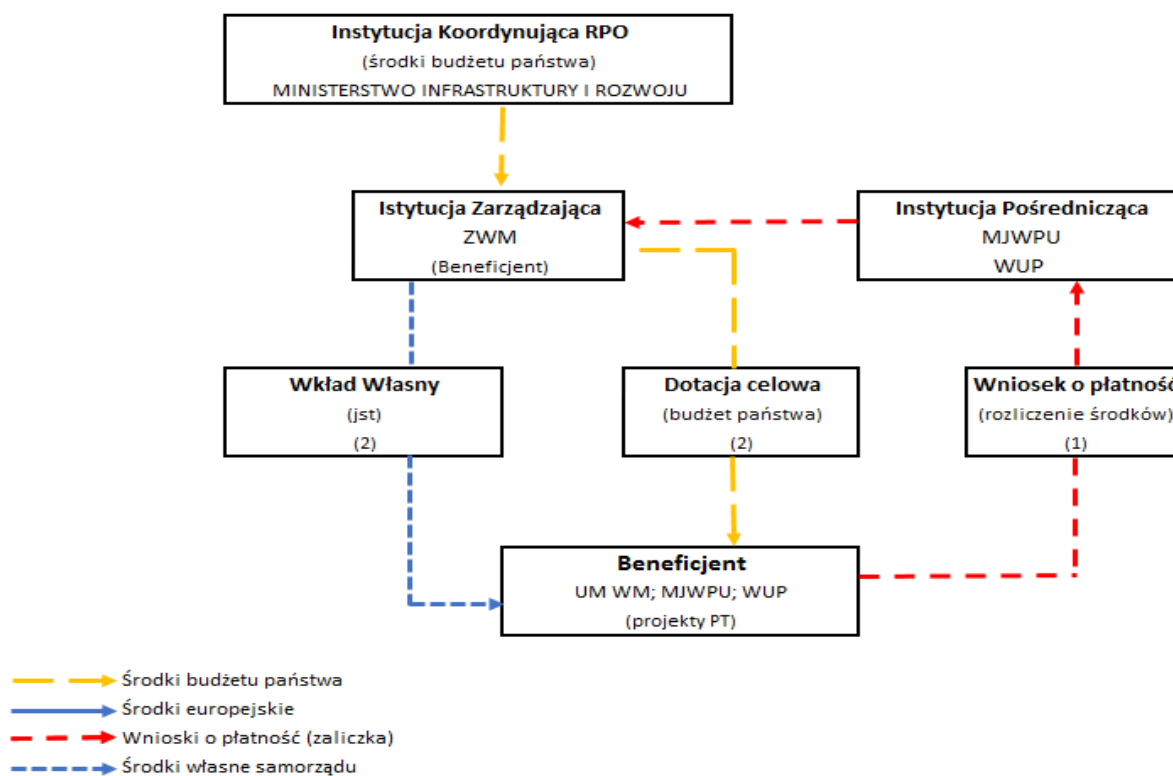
Instytucja Koordynująca RPO
(środki budżetu państwa)
MINISTERSTWO INFRASTRUKTURY I ROZWOJU

Istytucja Zarządzająca
ZWM
(Beneficjent)

Instytucja Pośrednicząca
MJWPU
WUP

Wkład Własny
(jst)
(2)

Dotacja celowa
(budżet państwa)
(2)

Wniosek o płatnoś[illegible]
(rozliczenie środków)
(1)

Beneficjent
UM WM; MJWPU; WUP
(projekty PT)

Środki budżetu państwa
Środki europejskie
Wnioski o płatność (zaliczka)
Środki własne samorządu